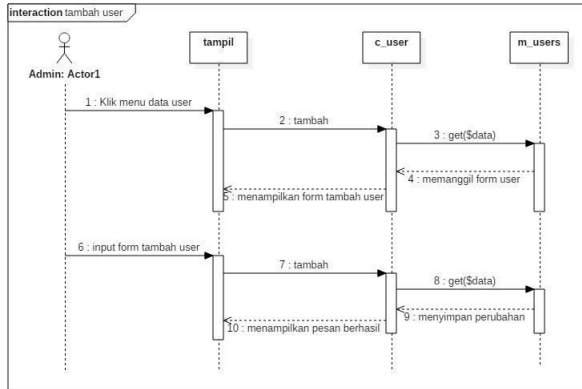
interaction tambah user

Admin: Actor1

tampil

c_user

m_users

1 : Klik menu data user

2 : tambah

3 : get($data)

4 : memanggil form user

5 : menampilkan form tambah user

6 : input form tambah user

7 : tambah

8 : get($data)

9 : menyimpan perubahan

10 : menampilkan pesan berhasil